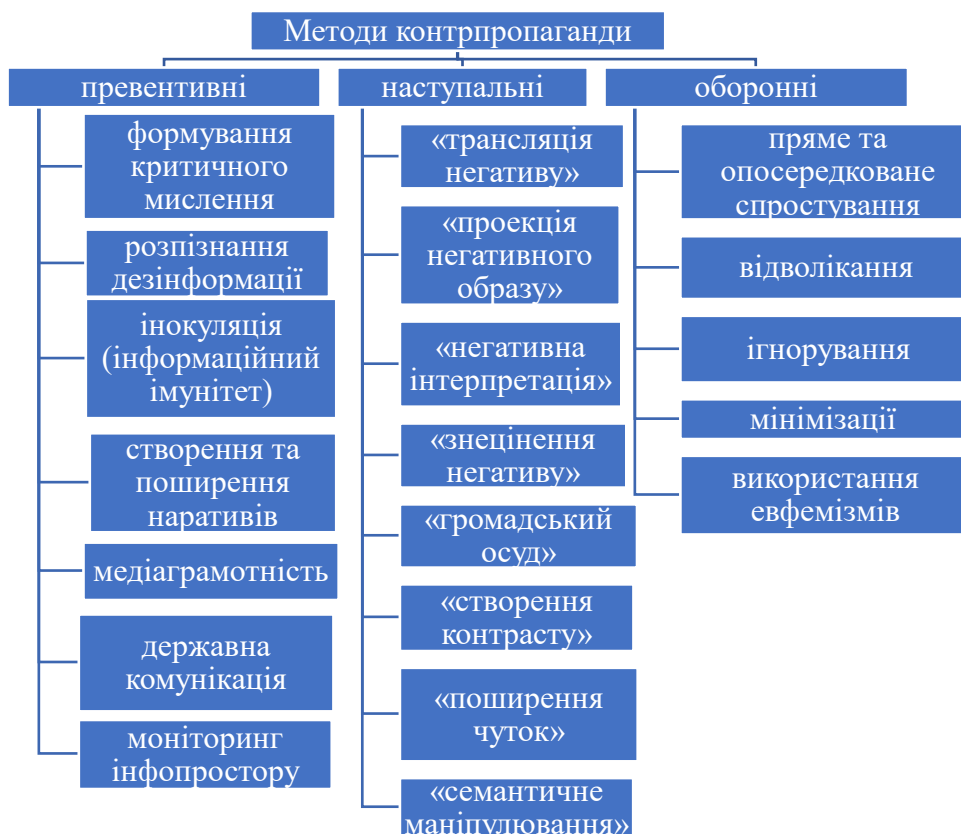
Методи контрпропаганди

превентивні

формування критичного мислення

розпізнання дезінформації

інокуляція (інформаційний імунітет)

створення та поширення наративів

медіаграмотність

державна комунікація

моніторинг інфопростору

наступальні

«трансляція негативу»

«проекція негативного образу»

«негативна інтерпретація»

«знецінення негативу»

«громадський осуд»

«створення контрасту»

«поширення чуток»

«семантичне маніпулювання»

оборонні

пряме та опосередковане спростування

відволікання

ігнорування

мінімізації

використання евфемізмів